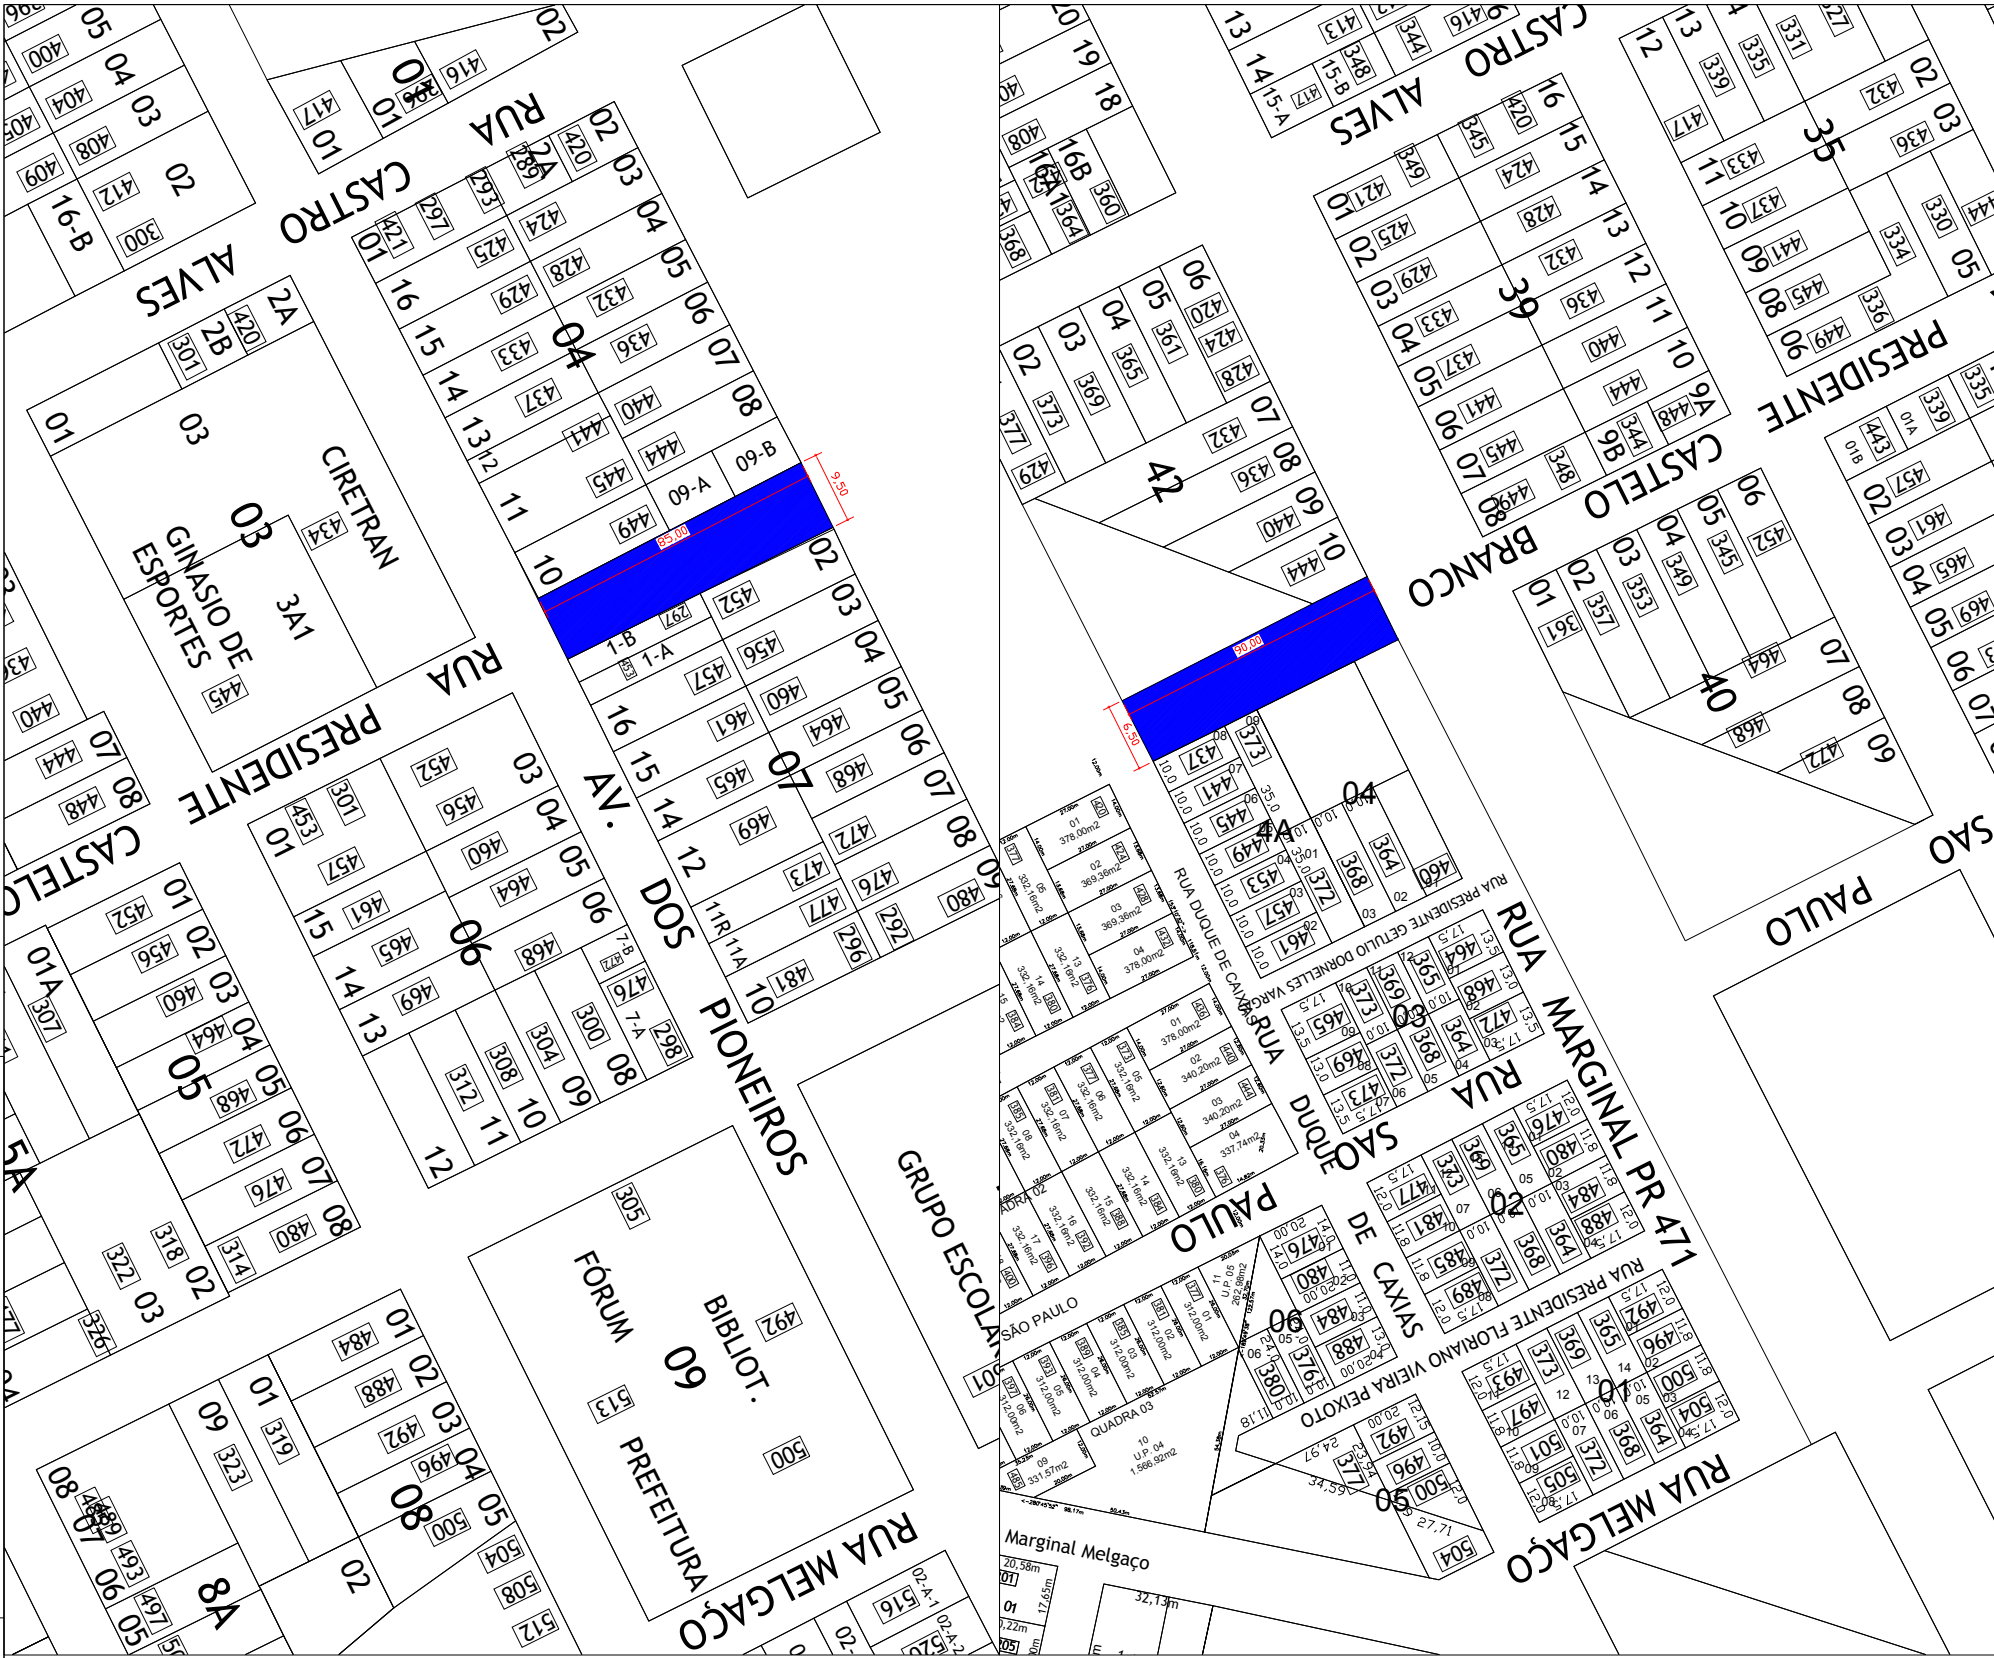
RUA CASTRO ALVES
RUA PRESIDENTE CASTELO
CIRETRAN
GINASIO DE ESPORTES
03
3A1
04
07
06
05
08
8A
AV. DOS PIONEIROS
GRUPO ESCOLAR
FÓRUM
BIBLIOT.
09
PREFEITURA
RUA MELGAÇO
85,00
9,50
90,00
6,50
RUA CASTRO ALVES
RUA PRESIDENTE CASTELO BRANCO
39
35
42
40
RUA SÃO PAULO
RUA MARGINAL PR 471
RUA DUQUE DE CAXIAS
RUA PRESIDENTE GETULIO DORNELLES VARGAS
RUA DUQUE DE CAXIAS
RUA SÃO PAULO
RUA PRESIDENTE FLORIANO VIEIRA PEIXOTO
RUA MELGAÇO
4A
03
02
06
05
01
04
QUADRA 03
SÃO PAULO
Marginal Melgaço
32,13m
34,59
27,71
24,97